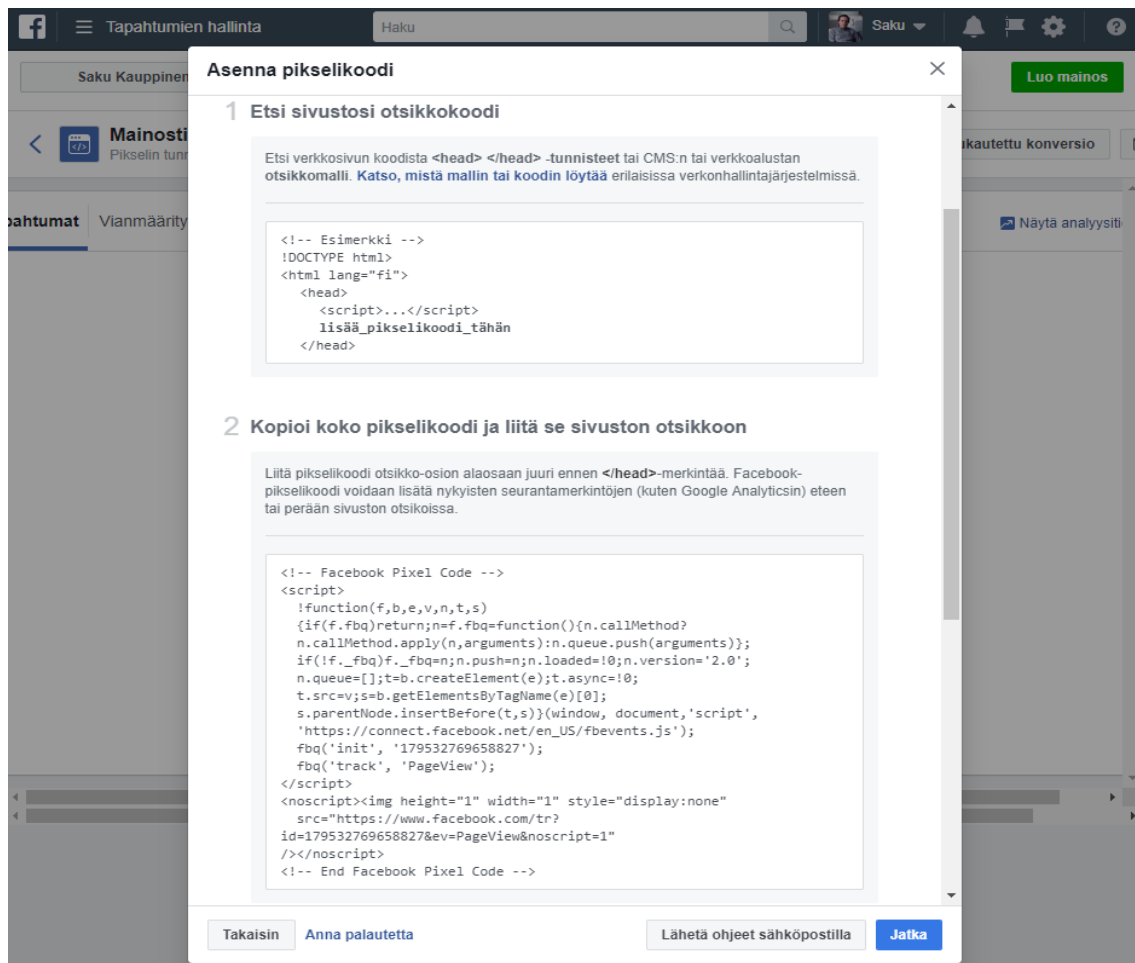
Tapahtumien hallinta

Haku

Saku

Saku Kauppinen

Luo mainos

Mainosti

Pikselin tunr

ukautettu konversio

ıpahtumat

Vianmääritys

Näytä analyysiti

Asenna pikselikoodi

1 Etsi sivustosi otsikkokoodi

Etsi verkkosivun koodista **<head> </head> -tunnisteet** tai CMS:n tai verkkoalustan **otsikkomalli**. Katso, mistä mallin tai koodin löytää erilaisissa verkonhallintajärjestelmissä.

```
<!-- Esimerkki -->
!DOCTYPE html>
<html lang="fi">
  <head>
    <script>...</script>
    lisää_pikselikoodi_tähän
  </head>
```

2 Kopioi koko pikselikoodi ja liitä se sivuston otsikkoon

Liitä pikselikoodi otsikko-osion alaosaan juuri ennen **</head>**-merkintää. Facebook-pikselikoodi voidaan lisätä nykyisten seurantamerkintöjen (kuten Google Analyticsin) eteen tai perään sivuston otsikoissa.

```
<!-- Facebook Pixel Code -->
<script>
  !function(f,b,e,v,n,t,s)
  {if(f.fbq)return;n=f.fbq=function(){n.callMethod?
  n.callMethod.apply(n,arguments):n.queue.push(arguments)};
  if(!f._fbq)f._fbq=n;n.push=n;n.loaded=!0;n.version='2.0';
  n.queue=[];t=b.createElement(e);t.async=!0;
  t.src=v;s=b.getElementsByTagName(e)[0];
  s.parentNode.insertBefore(t,s)}(window, document,'script',
  'https://connect.facebook.net/en_US/fbevents.js');
  fbq('init', '179532769658827');
  fbq('track', 'PageView');
</script>
<noscript><img height="1" width="1" style="display:none"
  src="https://www.facebook.com/tr?
id=179532769658827&ev=PageView&noscript=1"
/></noscript>
<!-- End Facebook Pixel Code -->
```

Takaisin

Anna palautetta

Lähetä ohjeet sähköpostilla

Jatka